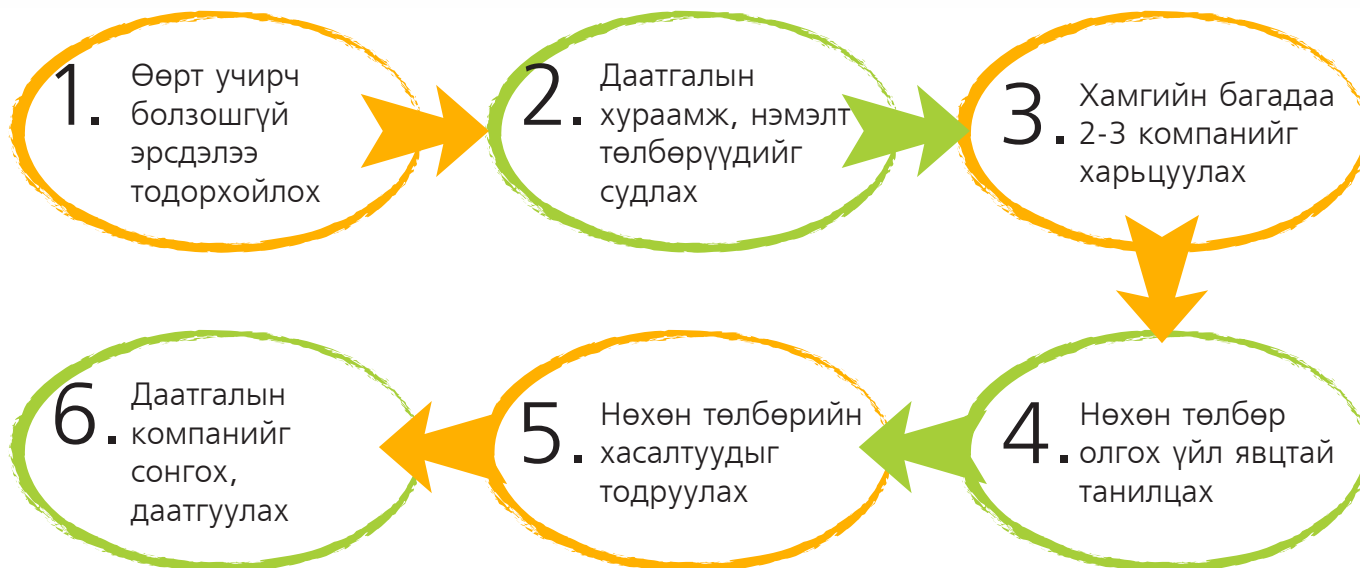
1. Өөрт учирч болзошгүй эрсдэлээ тодорхойлох

2. Даатгалын хураамж, нэмэлт төлбөрүүдийг судлах

3. Хамгийн багадаа 2-3 компанийг харьцуулах

4. Нөхөн төлбөр олгох үйл явцтай танилцах

5. Нөхөн төлбөрийн хасалтуудыг тодруулах

6. Даатгалын компанийг сонгох, даатгуулах